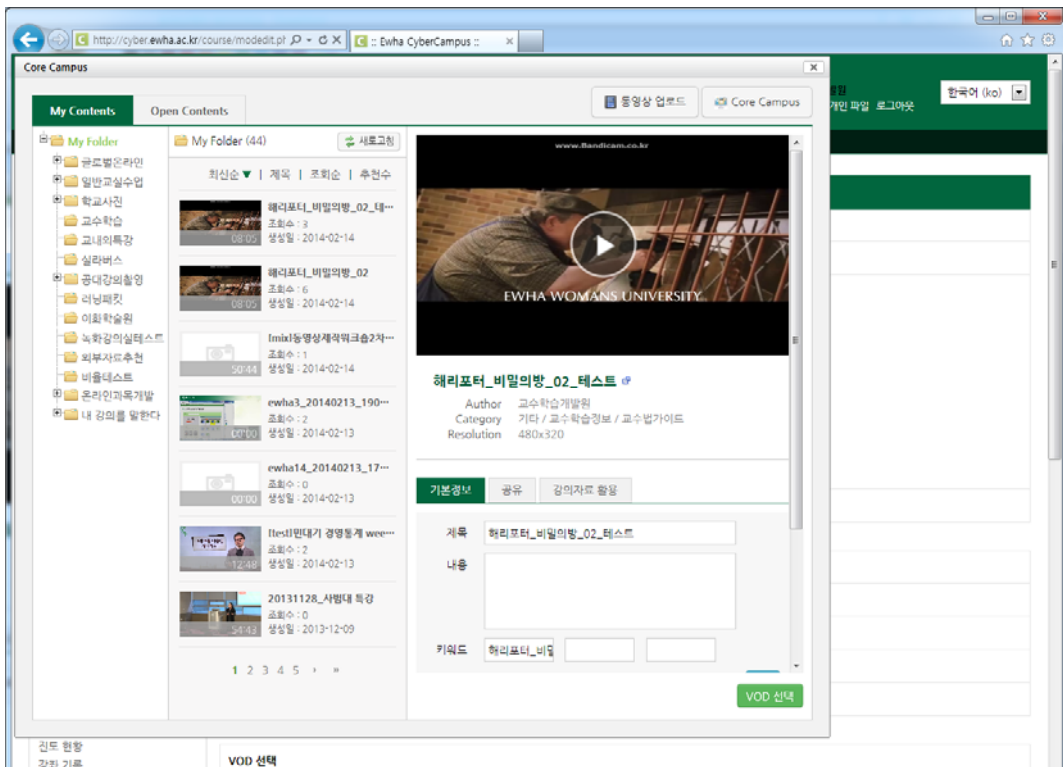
http://cyber.ewha.ac.kr/course/modedit.ph
:: Ewha CyberCampus ::

Core Campus

My Contents
Open Contents

동영상 업로드
Core Campus

개인 파일 로그아웃
한국어 (ko)

My Folder
글로벌온라인
일반교실수업
학교사진
교수학습
교내외특강
실라버스
공대강의촬영
러닝패킷
이화학술원
녹화강의실테스트
외부자료추천
비율테스트
온라인의목개발
내 강의를 말한다

My Folder (44)
새로고침

최신순 | 제목 | 조회순 | 추천수

해리포터_비밀의방_02_테...
조회수 : 3
생성일 : 2014-02-14
08:05

해리포터_비밀의방_02
조회수 : 6
생성일 : 2014-02-14
08:05

[mix]동영상제작워크숍2차...
조회수 : 1
생성일 : 2014-02-14
50:44

ewha3_20140213_190...
조회수 : 2
생성일 : 2014-02-13
00:00

ewha14_20140213_17...
조회수 : 0
생성일 : 2014-02-13
00:00

[test]민대기 경영통계 wee...
조회수 : 2
생성일 : 2014-02-13
12:48

20131128_사범대 특강
조회수 : 0
생성일 : 2013-12-09
54:43

1 2 3 4 5 › »

www.Bandicam.co.kr
EWHA WOMANS UNIVERSITY

해리포터_비밀의방_02_테스트

Author 교수학습개발원
Category 기타 / 교수학습정보 / 교수법가이드
Resolution 480x320

기본정보
공유
강의자료 활용

제목 해리포터_비밀의방_02_테스트
내용
키워드 해리포터_비밀

VOD 선택

진도 현황
VOD 선택